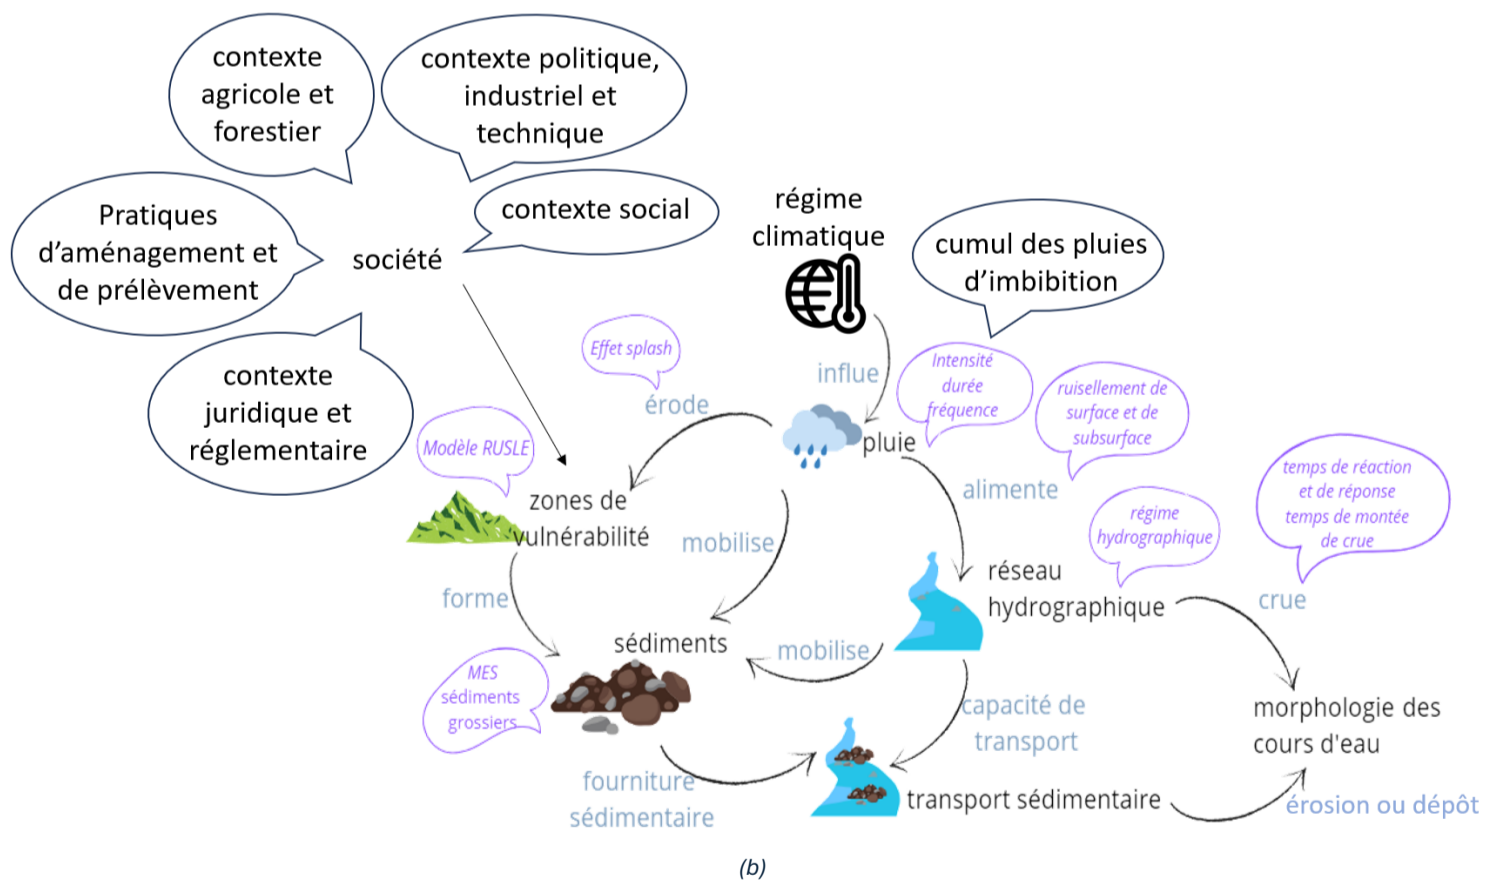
contexte agricole et forestier

contexte politique, industriel et technique

Pratiques d'aménagement et de prélèvement

contexte social

société

régime climatique

cumul des pluies d'imbibition

contexte juridique et réglementaire

Effet splash

influe

Intensité durée fréquence

ruissellement de surface et de subsurface

érode

Modèle RUSLE

pluie

alimente

zones de vulnérabilité

mobilise

régime hydrographique

temps de réaction et de réponse temps de montée de crue

réseau hydrographique

crue

forme

sédiments

mobilise

MES sédiments grossiers

capacité de transport

morphologie des cours d'eau

fourniture sédimentaire

transport sédimentaire

érosion ou dépôt

(b)